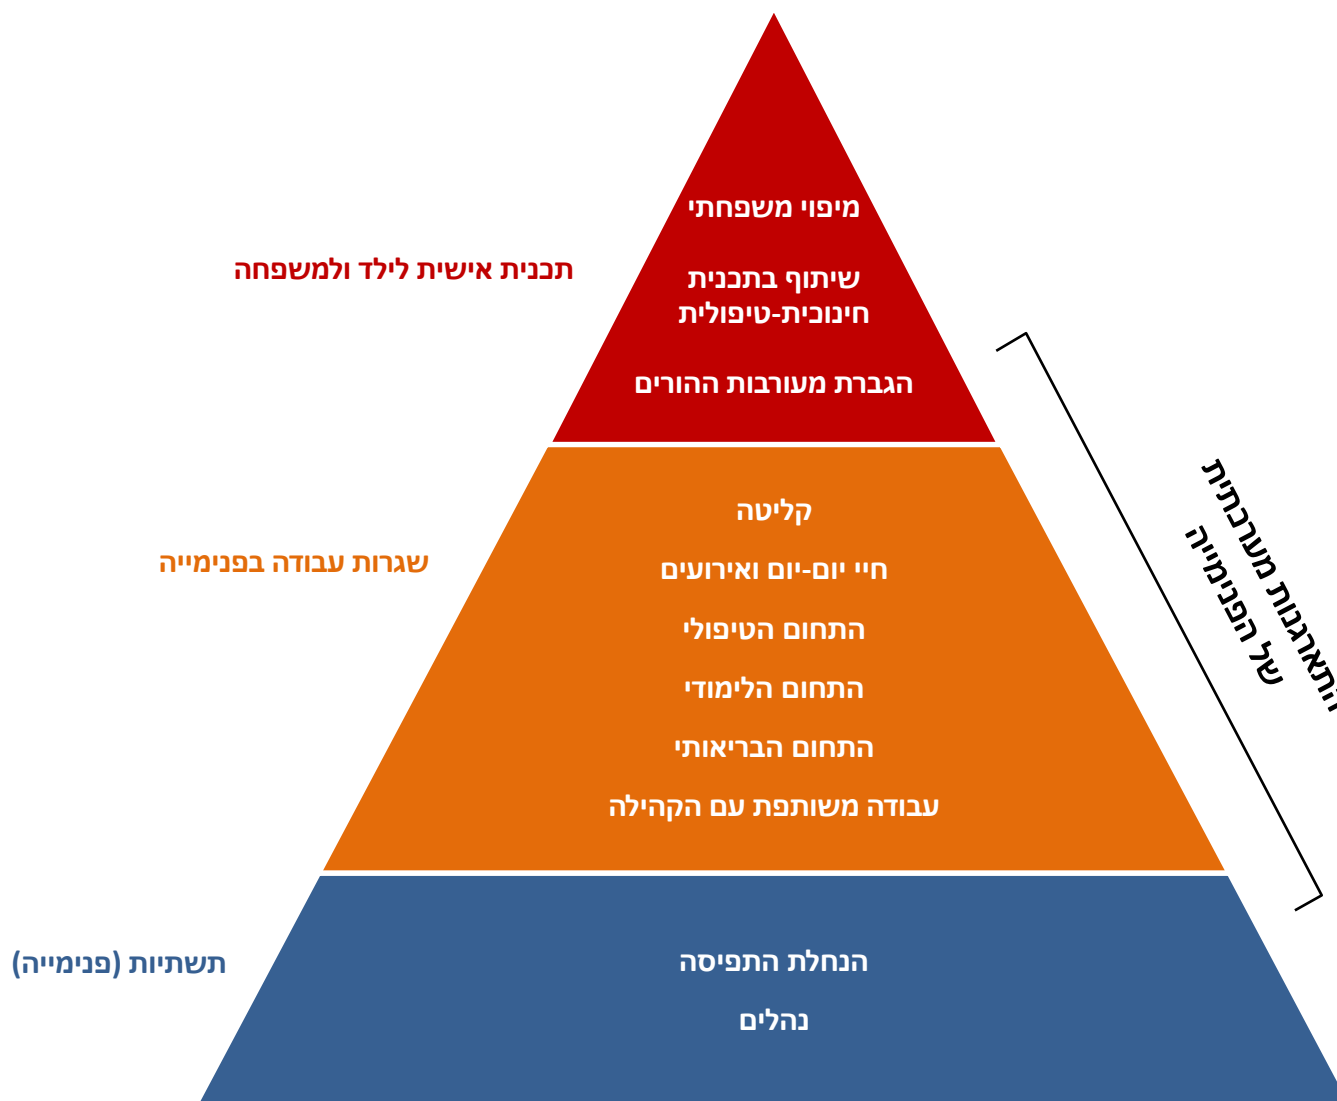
תכנית אישית לילד ולמשפחה

מיפוי משפחתי

שיתוף בתכנית חינוכית-טיפולית

הגברת מעורבות ההורים

שגרות עבודה בפנימייה

קליטה

חיי יום-יום ואירועים

התחום הטיפולי

התחום הלימודי

התחום הבריאותי

עבודה משותפת עם הקהילה

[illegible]התארגנות מערכתית של הפנימייה

תשתיות (פנימייה)

הנחלת התפיסה

נהלים